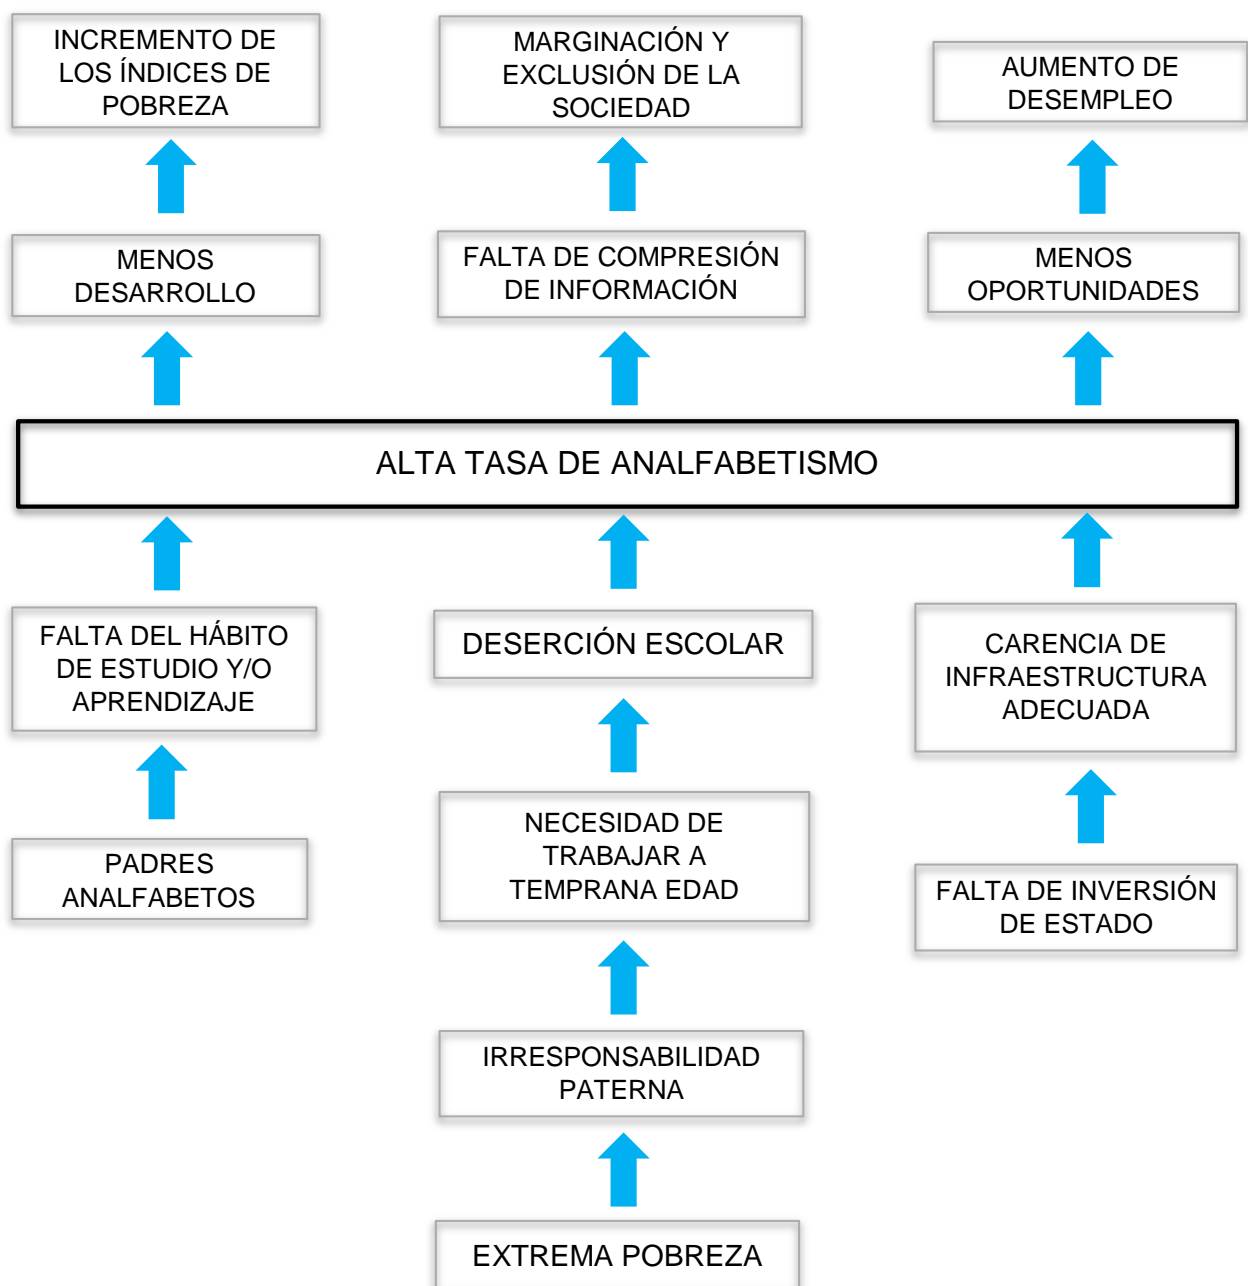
INCREMENTO DE LOS ÍNDICES DE POBREZA

MARGINACIÓN Y EXCLUSIÓN DE LA SOCIEDAD

AUMENTO DE DESEMPLEO

MENOS DESARROLLO

FALTA DE COMPRESIÓN DE INFORMACIÓN

MENOS OPORTUNIDADES

ALTA TASA DE ANALFABETISMO

FALTA DEL HÁBITO DE ESTUDIO Y/O APRENDIZAJE

DESERCIÓN ESCOLAR

CARENCIA DE INFRAESTRUCTURA ADECUADA

PADRES ANALFABETOS

NECESIDAD DE TRABAJAR A TEMPRANA EDAD

FALTA DE INVERSIÓN DE ESTADO

IRRESPONSABILIDAD PATERNA

EXTREMA POBREZA